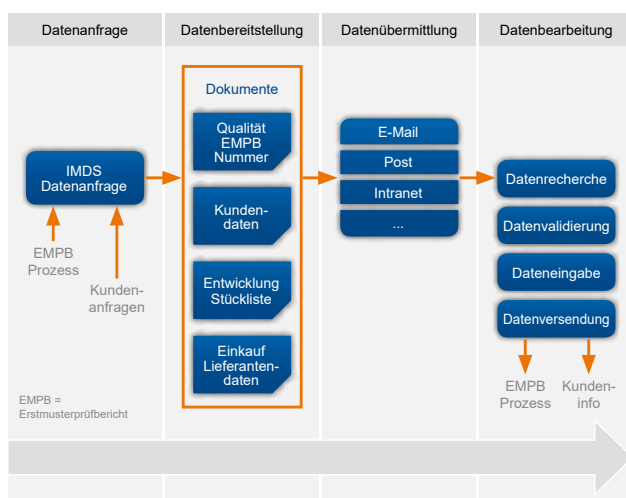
Datenanfrage

Datenbereitstellung

Datenübermittlung

Datenbearbeitung

IMDS Datenanfrage

EMPB Prozess

Kundenanfragen

Dokumente

Qualität EMPB Nummer

Kundendaten

Entwicklung Stückliste

Einkauf Lieferantendaten

E-Mail

Post

Intranet

...

Datenrecherche

Datenvalidierung

Dateneingabe

Datenversendung

EMPB Prozess

Kundeninfo

EMPB = Erstmusterprüfbericht